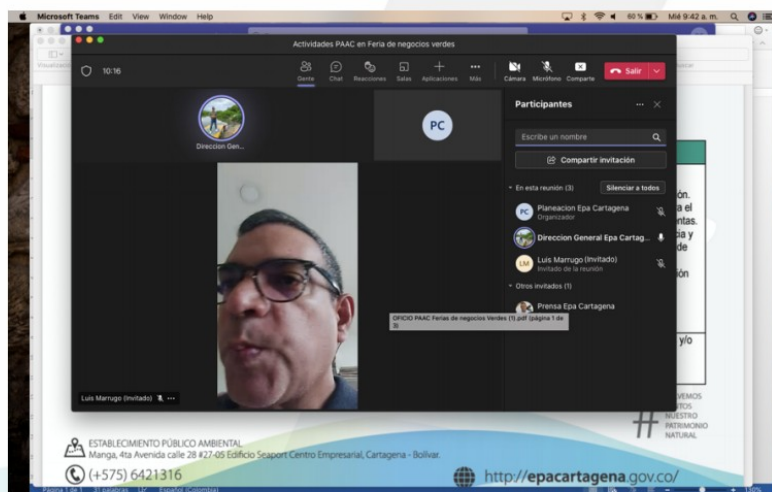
Microsoft Teams Edit View Window Help

60 % Mié 9:42 a. m.

Actividades PAAC en Feria de negocios verdes

10:16

Gente Chat Reacciones Salas Aplicaciones Más Cámara Micrófono Comparte Salir

Participantes

Direccion Gen...

PC

Escribe un nombre

Compartir invitación

En esta reunión (3) Silenciar a todos

PC Planeacion Epa Cartagena Organizador

Direccion General Epa Cartag...

LM Luis Marrugo (Invitado) Invitado de la reunión

Otros invitados (1)

Prensa Epa Cartagena

OFICIO PAAC Ferias de negocios Verdes (1).pdf (página 1 de 3)

Luis Marrugo (Invitado)

ón. a el ntas. cia y de ón

y/o

VEMOS TOS NUESTRO PATRIMONIO NATURAL

ESTABLECIMIENTO PÚBLICO AMBIENTAL
Manga, 4ta Avenida calle 28 #27-05 Edificio Seaport Centro Empresarial, Cartagena - Bolívar.

(+575) 6421316

http://epacartagena.gov.co/

Página 1 de 1 31 palabras Español (Colombia)